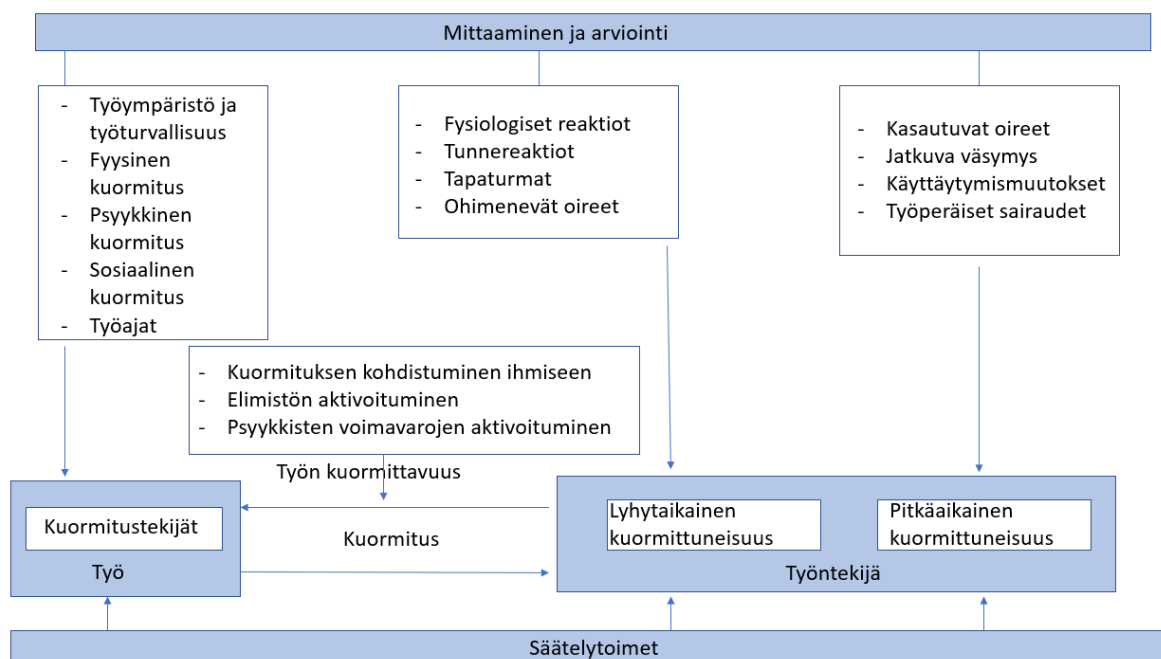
Mittaaminen ja arviointi

- Työympäristö ja työturvallisuus
- Fyysinen kuormitus
- Psyykkinen kuormitus
- Sosiaalinen kuormitus
- Työajat

- Fysiologiset reaktiot
- Tunnereaktiot
- Tapaturmat
- Ohimenevät oireet

- Kasautuvat oireet
- Jatkuva väsymys
- Käyttäytymismuutokset
- Työperäiset sairaudet

- Kuormituksen kohdistuminen ihmiseen
- Elimistön aktivoituminen
- Psyykkisten voimavarojen aktivoituminen

Työn kuormittavuus

Kuormitustekijät

Työ

Kuormitus

Lyhytaikainen kuormittuneisuus

Pitkäaikainen kuormittuneisuus

Työntekijä

Säätelytoimet